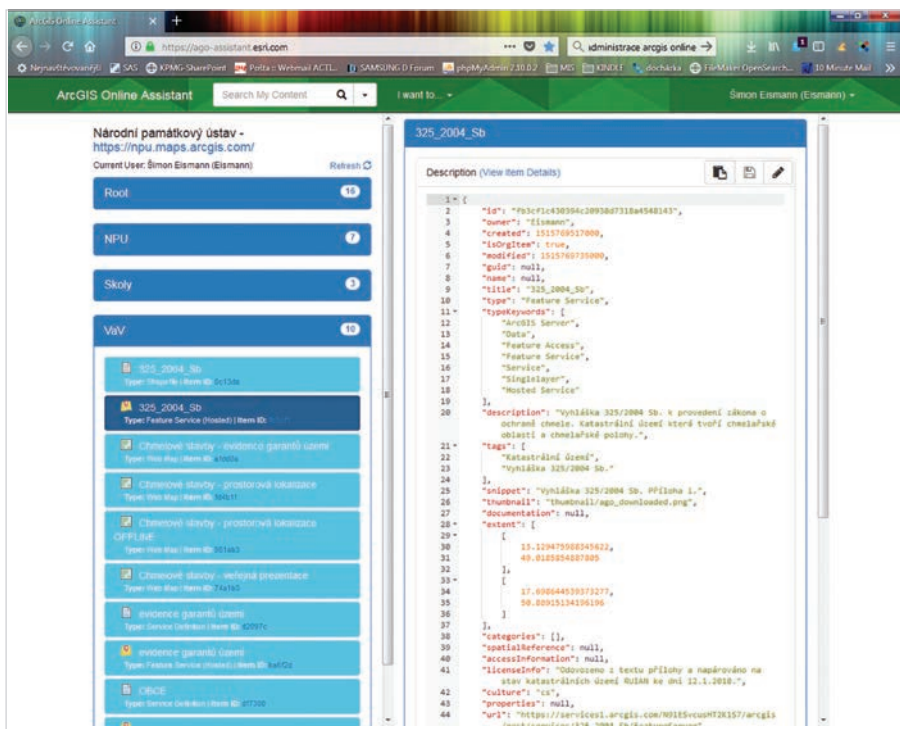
ArcGIS Online Assistant

https://ago-assistant.esri.com

administrace arcgis online →

Nejnavštěvovanější SAS KPMG-SharePoint Pošta :: Webmail ACTL... SAMSUNG D Forum phpMyAdmin 7.10.0.2 MS KINDLE docházka FileMaker OpenSearch... 10 Minute Mail

ArcGIS Online Assistant   Search My Content   I want to...   Šimon Eismann (Eismann)

Národní památkový ústav - https://npu.maps.arcgis.com/
Current User: Šimon Eismann (Eismann)   Refresh

Root 16

NPU 7

Skoly 3

VaV 10

325_2004_Sb
Type: Shapefile | Item ID: 0c13da

325_2004_Sb
Type: Feature Service (Hosted) | Item ID:

Chmelové stavby - evidence garantů území
Type: Web Map | Item ID: a7dd0a

Chmelové stavby - prostorová lokalizace
Type: Web Map | Item ID: 5b6b11

Chmelové stavby - prostorová lokalizace OFFLINE
Type: Web Map | Item ID: 561ab3

Chmelové stavby - veřejná prezentace
Type: Web Map | Item ID: 74a165

evidence garantů území
Type: Service Definition | Item ID: 62097c

evidence garantů území
Type: Feature Service (Hosted) | Item ID: ba6f2a

OBCE
Type: Service Definition | Item ID: 817300

325_2004_Sb

Description (View Item Details)

1 {
2 "id": "fb3cf1c430394c20958d7318a4548143",
3 "owner": "Eismann",
4 "created": 1515769517000,
5 "isOrgItem": true,
6 "modified": 1515769735000,
7 "guid": null,
8 "name": null,
9 "title": "325_2004_Sb",
10 "type": "Feature Service",
11 "typeKeywords": [
12 "ArcGIS Server",
13 "Data",
14 "Feature Access",
15 "Feature Service",
16 "Service",
17 "Singlelayer",
18 "Hosted Service"
19 ],
20 "description": "Vyhláška 325/2004 Sb. k provedení zákona o ochranné chmele. Katastrální území která tvoří chmelařské oblasti a chmelařské polohy.",
21 "tags": [
22 "Katastrální území",
23 "Vyhláška 325/2004 Sb."
24 ],
25 "snippet": "Vyhláška 325/2004 Sb. Příloha 1.",
26 "thumbnail": "thumbnail/ago_downloaded.png",
27 "documentation": null,
28 "extent": [
29 [
30 13.129475988345622,
31 49.0185854587805
32 ],
33 [
34 17.698644539373277,
35 50.88915134196196
36 ]
37 ],
38 "categories": [],
39 "spatialReference": null,
40 "accessInformation": null,
41 "licenseInfo": "Odvozeno z textu přílohy a napárováno na stav katastrálních území RUIAN ke dni 12.1.2018.",
42 "culture": "cs",
43 "properties": null,
44 "url": "https://services1.arcgis.com/N91ESvcusHT2K1S7/arcgis